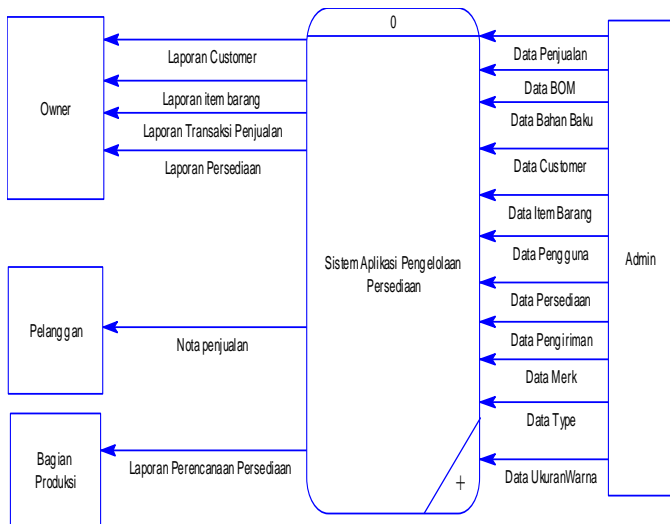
Owner

Laporan Customer

Laporan item barang

Laporan Transaksi Penjualan

Laporan Persediaan

0

Sistem Aplikasi Pengelolaan Persediaan

+

Data Penjualan

Data BOM

Data Bahan Baku

Data Customer

Data Item Barang

Data Pengguna

Data Persediaan

Data Pengiriman

Data Merk

Data Type

Data UkuranWarna

Admin

Pelanggan

Nota penjualan

Bagian Produksi

Laporan Perencanaan Persediaan